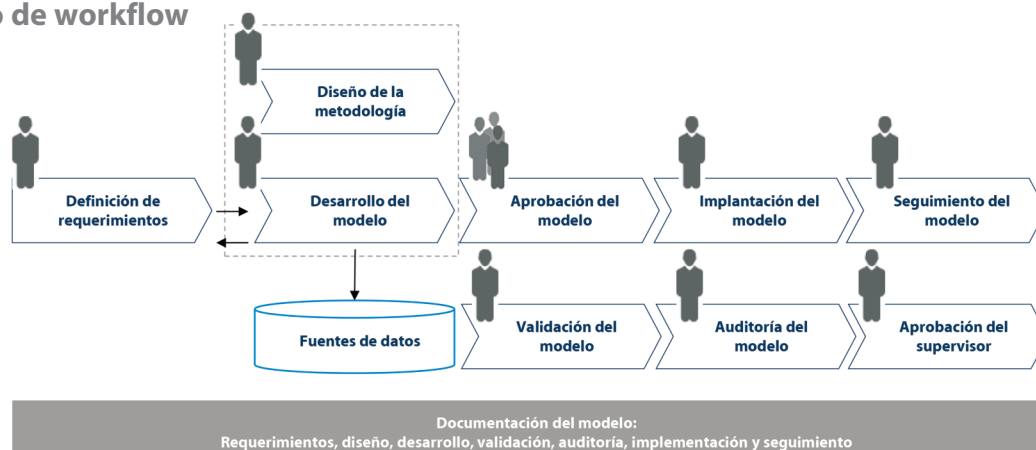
o de workflow

Diseño de la metodología

Definición de requerimientos

Desarrollo del modelo

Aprobación del modelo

Implantación del modelo

Seguimiento del modelo

Fuentes de datos

Validación del modelo

Auditoría del modelo

Aprobación del supervisor

Documentación del modelo:
Requerimientos, diseño, desarrollo, validación, auditoría, implementación y seguimiento